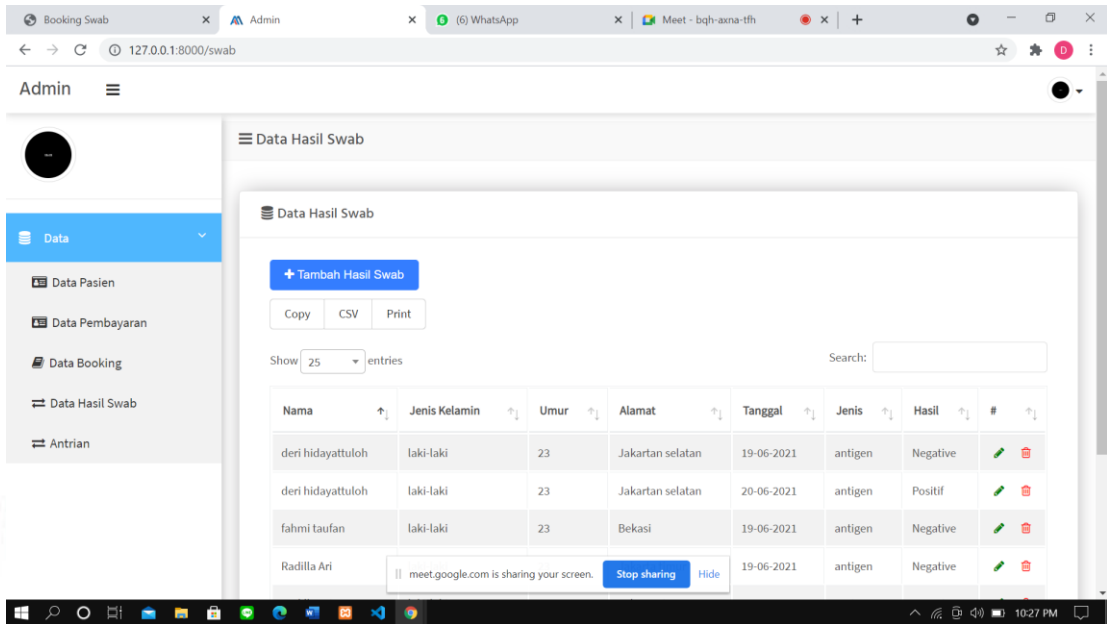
Booking Swab × Admin × (6) WhatsApp × Meet - bqh-axna-tfh × +

127.0.0.1:8000/swab

Admin

Data Hasil Swab

Data

Data Pasien

Data Pembayaran

Data Booking

Data Hasil Swab

Antrian

Data Hasil Swab

+ Tambah Hasil Swab

Copy CSV Print

Show 25 entries

Search:

| Nama | Jenis Kelamin | Umur | Alamat | Tanggal | Jenis | Hasil | # |
|---|---|---|---|---|---|---|---|
| deri hidayattuloh | laki-laki | 23 | Jakartan selatan | 19-06-2021 | antigen | Negative | |
| deri hidayattuloh | laki-laki | 23 | Jakartan selatan | 20-06-2021 | antigen | Positif | |
| fahmi taufan | laki-laki | 23 | Bekasi | 19-06-2021 | antigen | Negative | |
| Radilla Ari | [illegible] | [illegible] | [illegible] | 19-06-2021 | antigen | Negative | |

meet.google.com is sharing your screen. Stop sharing Hide

10:27 PM